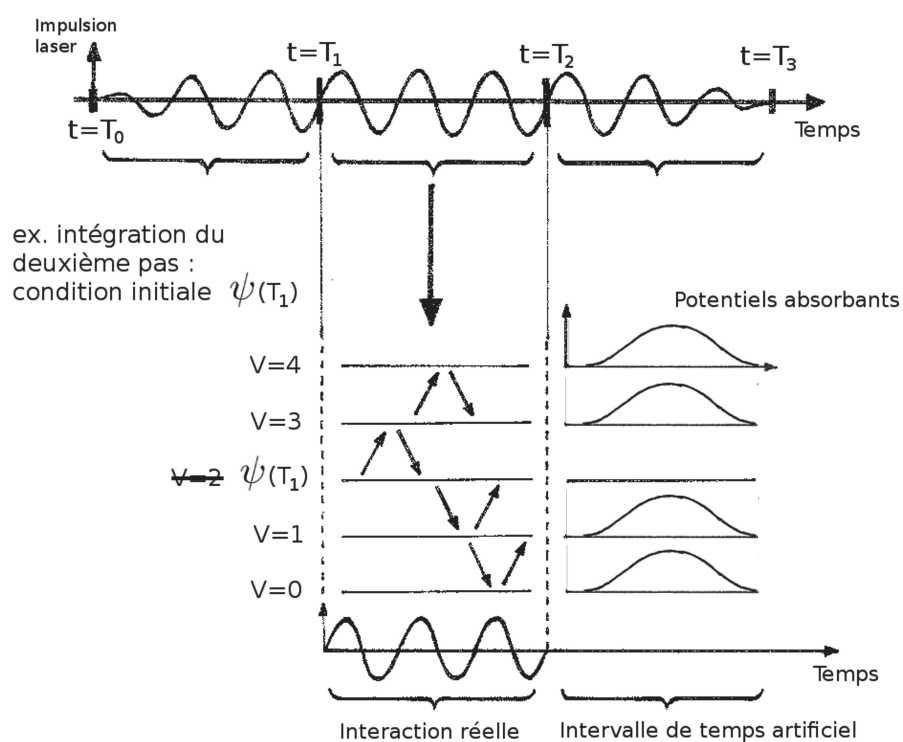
Impulsion laser

$t=T_1$

$t=T_2$

$t=T_3$

$t=T_0$

Temps

ex. intégration du deuxième pas : condition initiale $\psi(T_1)$

Potentiels absorbants

V=4

V=3

V=2 $\psi(T_1)$

V=1

V=0

Temps

Interaction réelle

Intervalle de temps artificiel